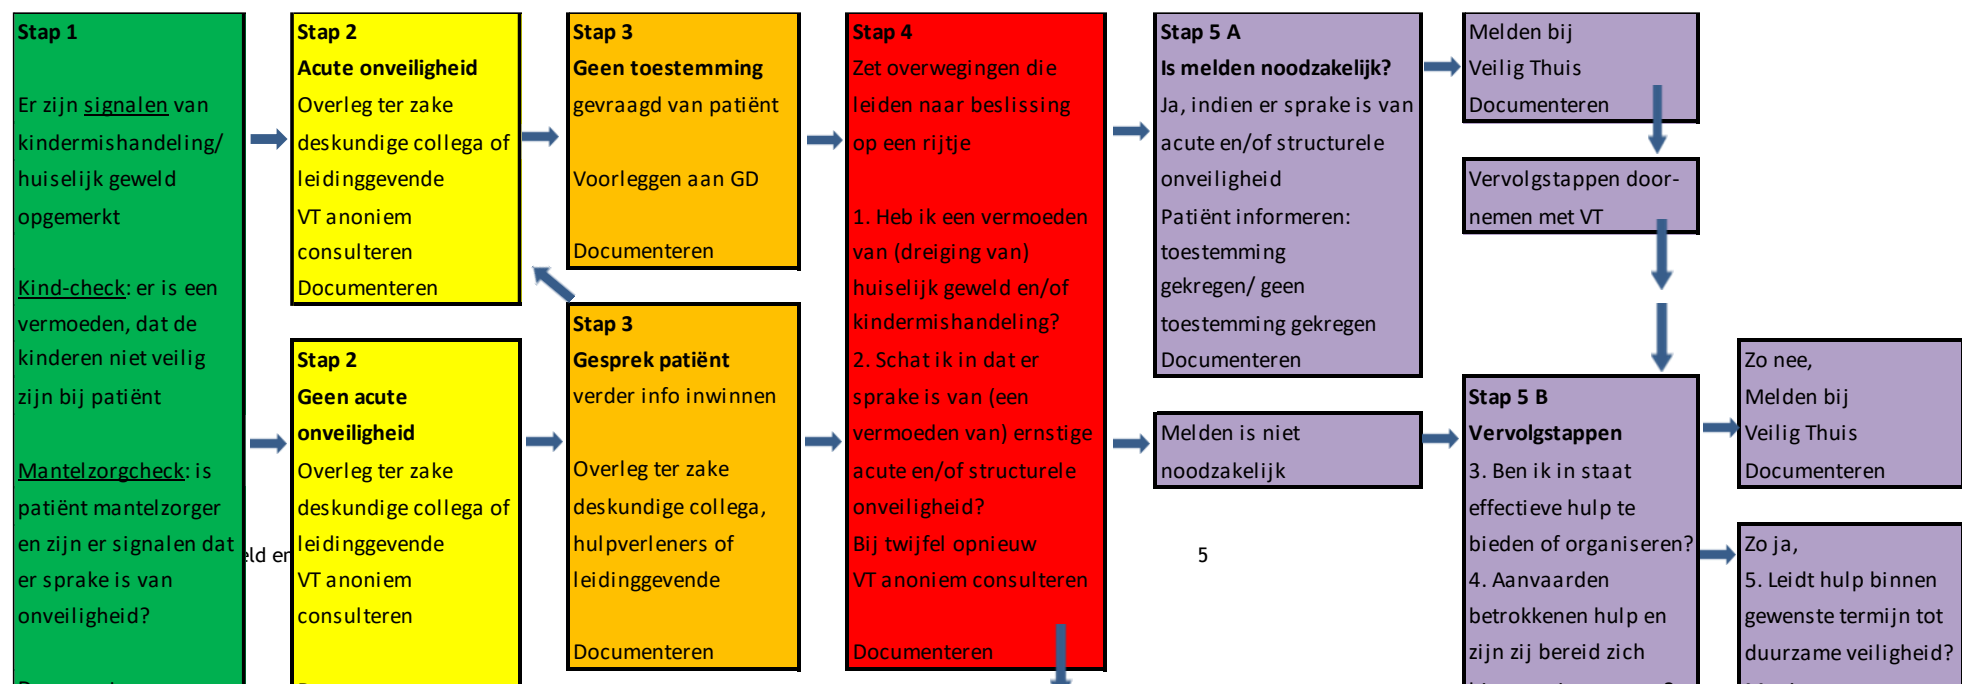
Stap 1

Er zijn signalen van kindermishandeling/ huiselijk geweld opgemerkt

Kind-check: er is een vermoeden, dat de kinderen niet veilig zijn bij patiënt

Mantelzorgcheck: is patiënt mantelzorger en zijn er signalen dat er sprake is van onveiligheid?

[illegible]

Stap 2
Acute onveiligheid
Overleg ter zake deskundige collega of leidinggevende
VT anoniem consulteren
Documenteren

Stap 2
Geen acute onveiligheid
Overleg ter zake deskundige collega of leidinggevende
VT anoniem consulteren
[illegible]

eld en

Stap 3
Geen toestemming gevraagd van patiënt

Voorleggen aan GD

Documenteren

Stap 3
Gesprek patiënt
verder info inwinnen

Overleg ter zake deskundige collega, hulpverleners of leidinggevende

Documenteren

Stap 4
Zet overwegingen die leiden naar beslissing op een rijtje

1. Heb ik een vermoeden van (dreiging van) huiselijk geweld en/of kindermishandeling?
2. Schat ik in dat er sprake is van (een vermoeden van) ernstige acute en/of structurele onveiligheid?
Bij twijfel opnieuw VT anoniem consulteren

Documenteren

Stap 5 A
Is melden noodzakelijk?
Ja, indien er sprake is van acute en/of structurele onveiligheid
Patiënt informeren: toestemming gekregen/ geen toestemming gekregen
Documenteren

Melden is niet noodzakelijk

5

Melden bij Veilig Thuis
Documenteren

Vervolgstappen doornemen met VT

Stap 5 B
Vervolgstappen
3. Ben ik in staat effectieve hulp te bieden of organiseren?
4. Aanvaarden betrokkenen hulp en zijn zij bereid zich
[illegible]

Zo nee,
Melden bij Veilig Thuis
Documenteren

Zo ja,
5. Leidt hulp binnen gewenste termijn tot duurzame veiligheid?
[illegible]